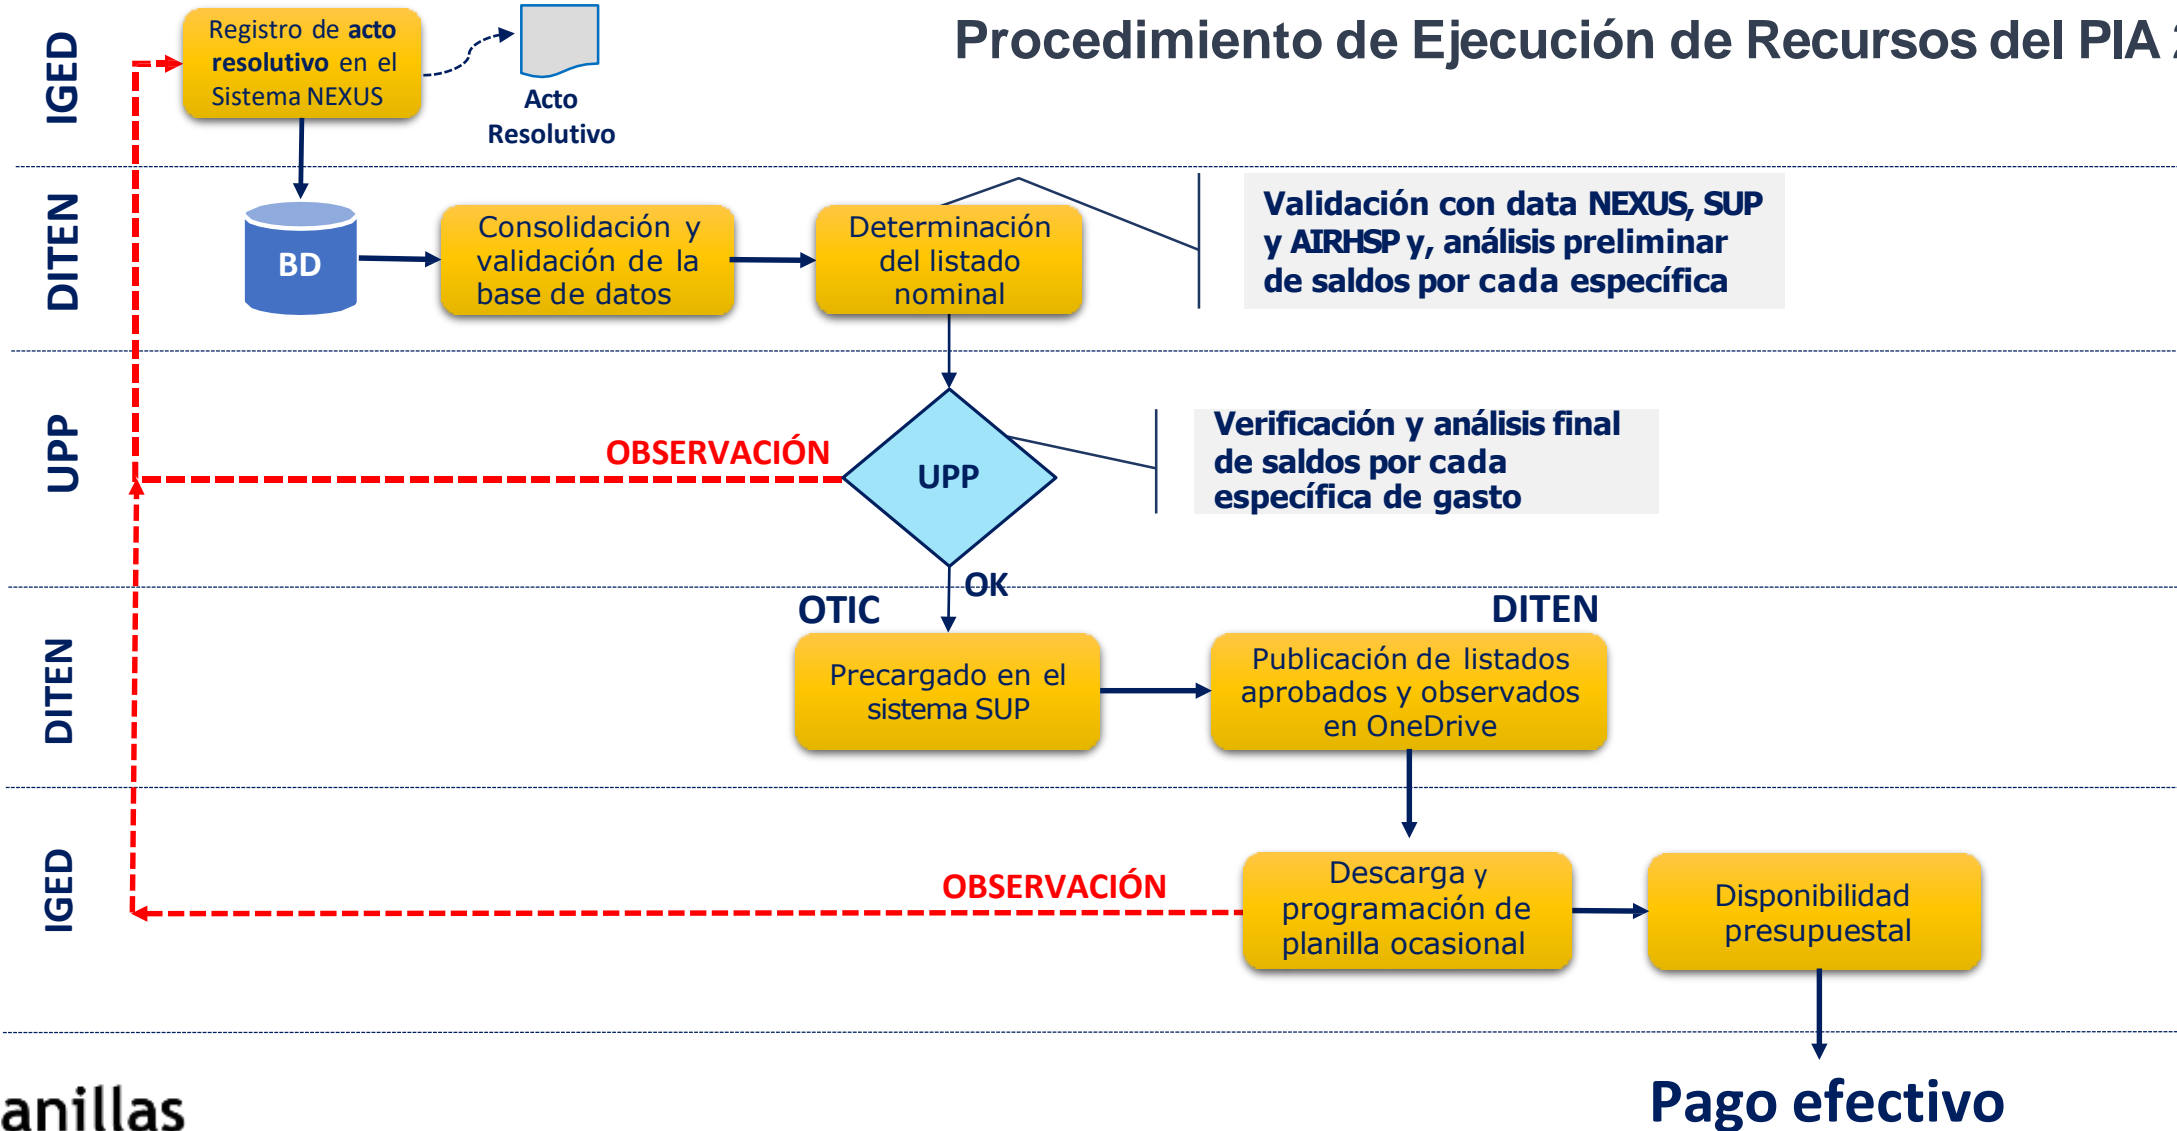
Procedimiento de Ejecución de Recursos del PIA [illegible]

IGED

Registro de acto resolutivo en el Sistema NEXUS

Acto Resolutivo

DITEN

BD

Consolidación y validación de la base de datos

Determinación del listado nominal

Validación con data NEXUS, SUP y AIRHSP y, análisis preliminar de saldos por cada específica

UPP

OBSERVACIÓN

UPP

Verificación y análisis final de saldos por cada específica de gasto

OK

DITEN

OTIC

DITEN

Precargado en el sistema SUP

Publicación de listados aprobados y observados en OneDrive

IGED

OBSERVACIÓN

Descarga y programación de planilla ocasional

Disponibilidad presupuestal

anillas

Pago efectivo